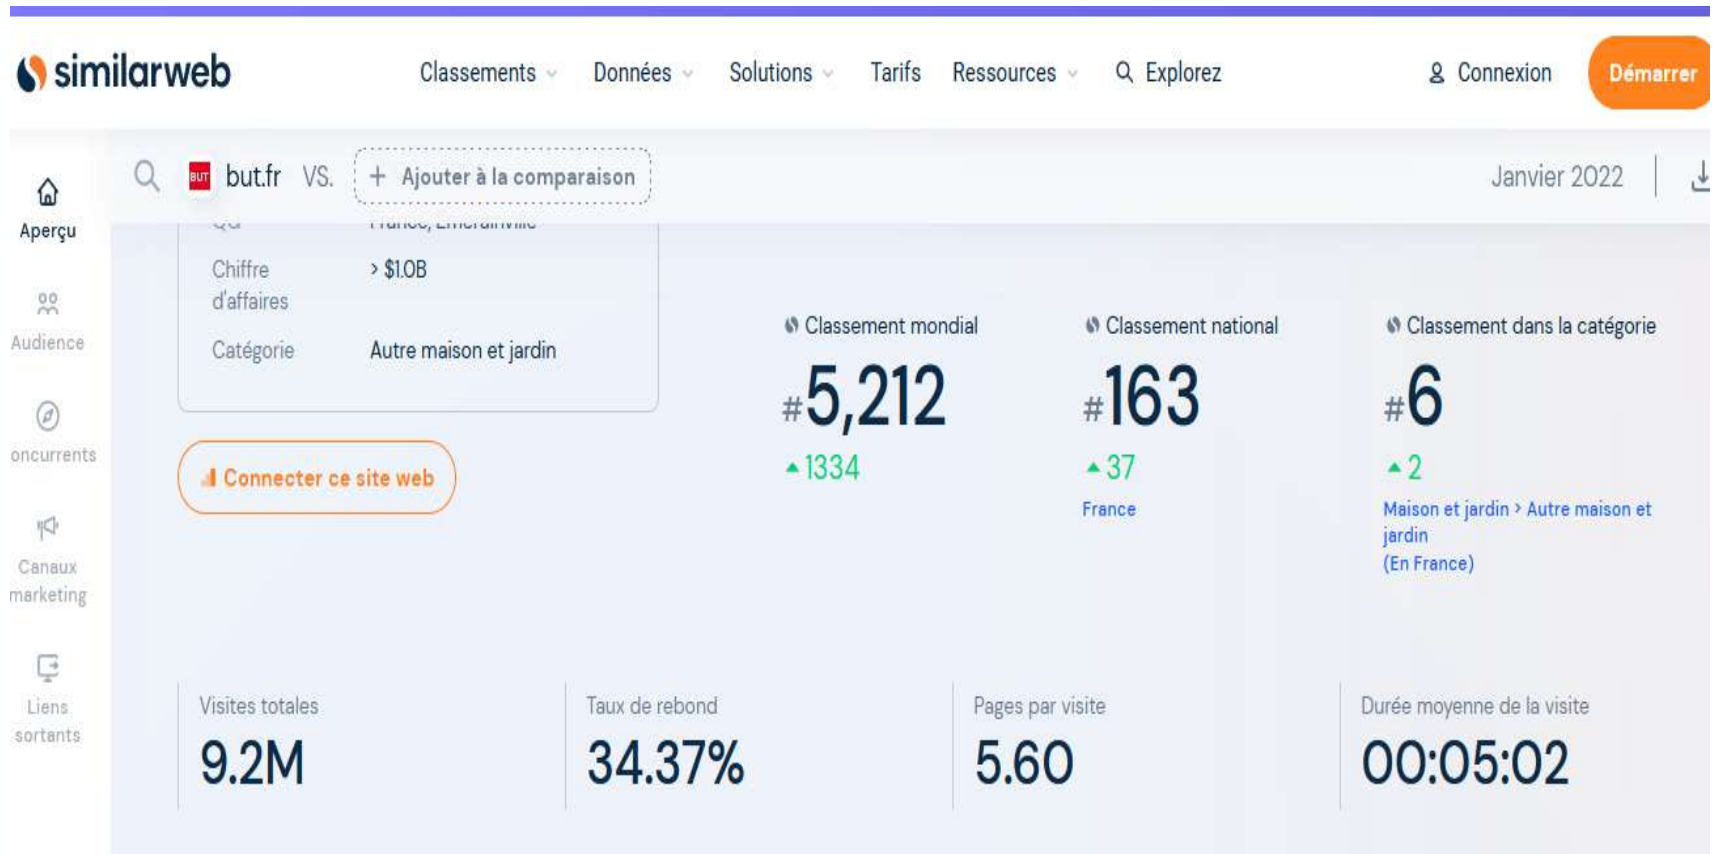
similarweb

Classements Données Solutions Tarifs Ressources Explorez

Connexion Démarrer

Aperçu

Audience

oncurrents

Canaux marketing

Liens sortants

BUT but.fr VS. + Ajouter à la comparaison

Janvier 2022

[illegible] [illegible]

Chiffre d'affaires > $1.0B

Catégorie Autre maison et jardin

Connecter ce site web

Classement mondial
#5,212
1334

Classement national
#163
37
France

Classement dans la catégorie
#6
2
Maison et jardin > Autre maison et jardin
(En France)

Visites totales
9.2M

Taux de rebond
34.37%

Pages par visite
5.60

Durée moyenne de la visite
00:05:02